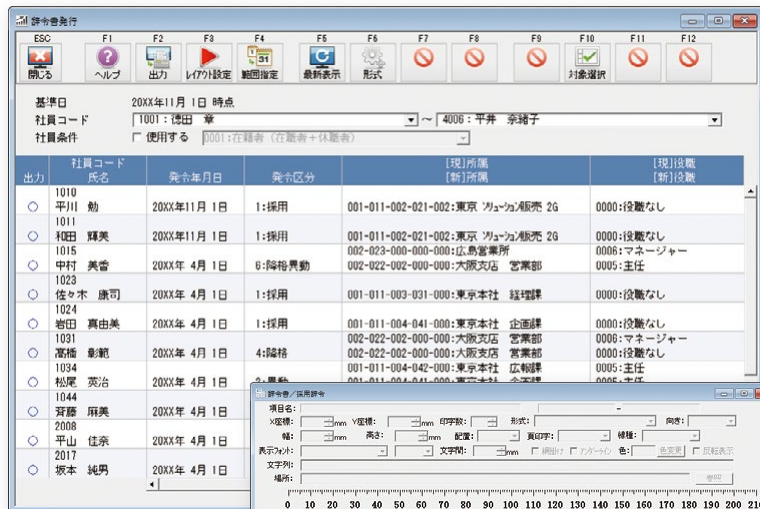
辞令書発行

ESC 閉じる
F1 ヘルプ
F2 出力
F3 レイアウト設定
F4 範囲指定
F5 最新表示
F6 形式
F7
F8
F9
F10 対象選択
F11
F12

基準日 20XX年11月 1日 時点
社員コード 1001：徳田 章 ～ 4006：平井 奈緒子
社員条件 □ 使用する 0001：在籍者（在職者＋休職者）

| 出力 | 社員コード 氏名 | 発令年月日 | 発令区分 | [現]所属 [新]所属 | [現]役職 [新]役職 |
|---|---|---|---|---|---|
| ○ | 1010 平川 勁 | 20XX年11月 1日 | 1:採用 | 001-011-002-021-002:東京 ソリューション販売 2G | 0000:役職なし |
| ○ | 1011 和田 輝美 | 20XX年11月 1日 | 1:採用 | 001-011-002-021-002:東京 ソリューション販売 2G | 0000:役職なし |
| ○ | 1015 中村 美香 | 20XX年 4月 1日 | 6:降格異動 | 002-023-000-000-000:広島営業所 002-022-002-000-000:大阪支店 営業部 | 0006:マネージャー 0005:主任 |
| ○ | 1023 佐々木 康司 | 20XX年 4月 1日 | 1:採用 | 001-011-003-031-000:東京本社 経理課 | 0000:役職なし |
| ○ | 1024 岩田 真由美 | 20XX年 4月 1日 | 1:採用 | 001-011-004-041-000:東京本社 企画課 | 0000:役職なし |
| ○ | 1031 高橋 彰範 | 20XX年 4月 1日 | 4:降格 | 002-022-002-000-000:大阪支店 営業部 002-022-002-000-000:大阪支店 営業部 | 0006:マネージャー 0005:主任 |
| ○ | 1034 松尾 英治 | 20XX年 4月 1日 | 2:異動 | 001-011-004-042-000:東京本社 広報課 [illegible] | 0005:主任 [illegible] |
| ○ | 1044 斉藤 麻美 | | | | |
| ○ | 2008 平山 佳奈 | | | | |
| ○ | 2017 坂本 純男 | 20XX年 4月 1日 | | | |

辞令書／採用辞令
項目名：
X座標： mm Y座標： mm 印字数： 形式： 向き：
幅： mm 高さ： mm 配置： 頁印字： 線種：
表示フォント： 文字間： mm □ 網掛け □ アンダーライン 色： 色変更 □ 反転表示
文字列：
場所： 参照
0 10 20 30 40 50 60 70 80 90 100 110 120 130 140 150 160 170 180 190 200 210